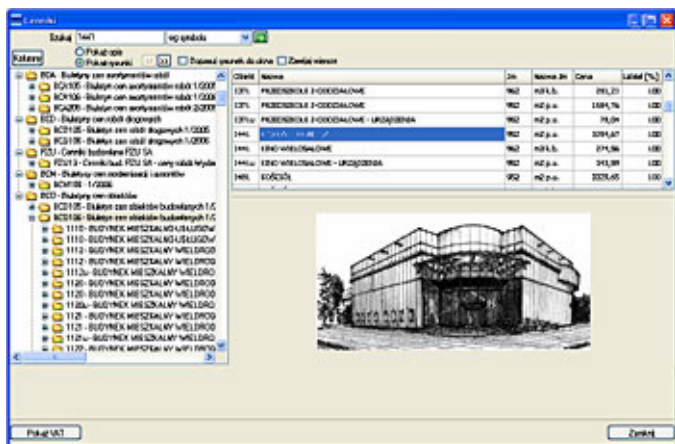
Cenniki

Szukaj 1441 wg symbolu

Katalog Pokaż opis Pokaż rysunki Dopasuj rysunek do okna Zawijaj wiersze

BCA - Biuletyny cen asortymentów robót
BCA105 - Biuletyn cen asortymentów robót 1/2005
BCA106 - Biuletyn cen asortymentów robót 1/2006
BCA206 - Biuletyn cen asortymentów robót 2/2006
BCD - Biuletyny cen robót drogowych
BCD105 - Biuletyn cen robót drogowych 1/2005
BCD106 - Biuletyn cen robót drogowych 1/2006
PZU - Cenniki budowlane PZU SA
PZU13 - Cennik bud. PZU SA - ceny robót Wydan
BCM - Biuletyny cen modernizacji i remontów
BCM106 - 1/2006
BCO - Biuletyny cen obiektów
BCO105 - Biuletyn cen obiektów budowlanych 1/2
BCO106 - Biuletyn cen obiektów budowlanych 1/2
1110 - BUDYNEK MIESZKALNY USŁUGOW
1110 - BUDYNEK MIESZKALNY USŁUGOW
1111 - BUDYNEK MIESZKALNY WIELORO
1112 - BUDYNEK MIESZKALNY WIELORO
1112u - BUDYNEK MIESZKALNY WIELORO
1120 - BUDYNEK MIESZKALNY WIELORO
1120 - BUDYNEK MIESZKALNY WIELORO
1120u - BUDYNEK MIESZKALNY WIELORO
1121 - BUDYNEK MIESZKALNY WIELORO
1121 - BUDYNEK MIESZKALNY WIELORO
1121u - BUDYNEK MIESZKALNY WIELORO
1122 - BUDYNEK MIESZKALNY WIELORO

| Obiekt | Nazwa | Jm | Nazwa Jm | Cena | Udział [%] |
|---|---|---|---|---|---|
| 1331 | PRZEDSZKOLE 2-ODDZIAŁOWE | 962 | m3 k.b. | 293,23 | 1,00 |
| 1331 | PRZEDSZKOLE 2-ODDZIAŁOWE | 952 | m2 p.u. | 1584,76 | 1,00 |
| 1331u | PRZEDSZKOLE 2-ODDZIAŁOWE - URZĄDZENIA | 952 | m2 p.u. | 78,04 | 1,00 |
| 1441 | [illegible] | 952 | m2 p.u. | 3299,47 | 1,00 |
| 1441 | KINO WIELOSALOWE | 962 | m3 k.b. | 274,56 | 1,00 |
| 1441u | KINO WIELOSALOWE - URZĄDZENIA | 952 | m2 p.u. | 343,88 | 1,00 |
| 1481 | KOŚCIÓŁ | 952 | m2 p.u. | 3328,65 | 1,00 |

Pokaż VAT
Zamknij